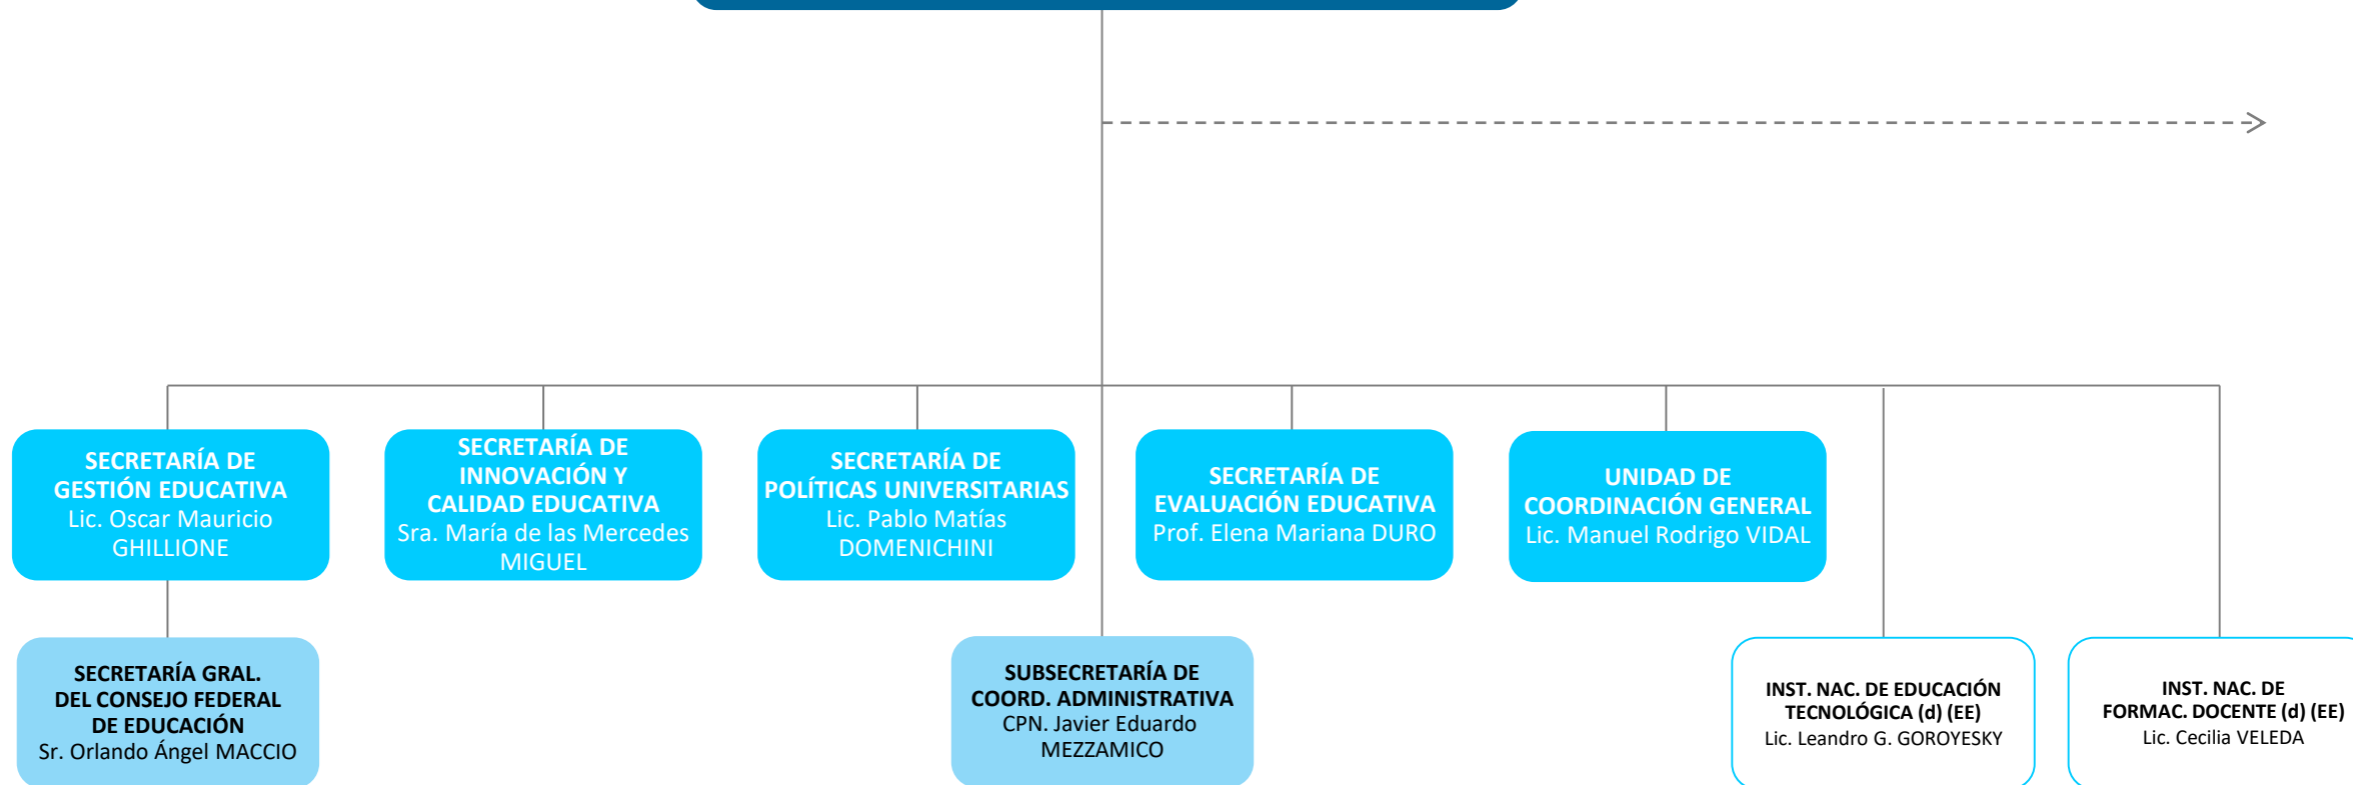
SECRETARÍA DE GESTIÓN EDUCATIVA
Lic. Oscar Mauricio GHILLIONE

SECRETARÍA DE INNOVACIÓN Y CALIDAD EDUCATIVA
Sra. María de las Mercedes MIGUEL

SECRETARÍA DE POLÍTICAS UNIVERSITARIAS
Lic. Pablo Matías DOMENICHINI

SECRETARÍA DE EVALUACIÓN EDUCATIVA
Prof. Elena Mariana DURO

UNIDAD DE COORDINACIÓN GENERAL
Lic. Manuel Rodrigo VIDAL

SECRETARÍA GRAL. DEL CONSEJO FEDERAL DE EDUCACIÓN
Sr. Orlando Ángel MACCIO

SUBSECRETARÍA DE COORD. ADMINISTRATIVA
CPN. Javier Eduardo MEZZAMICO

INST. NAC. DE EDUCACIÓN TECNOLÓGICA (d) (EE)
Lic. Leandro G. GOROYESKY

INST. NAC. DE FORMAC. DOCENTE (d) (EE)
Lic. Cecilia VELEDA